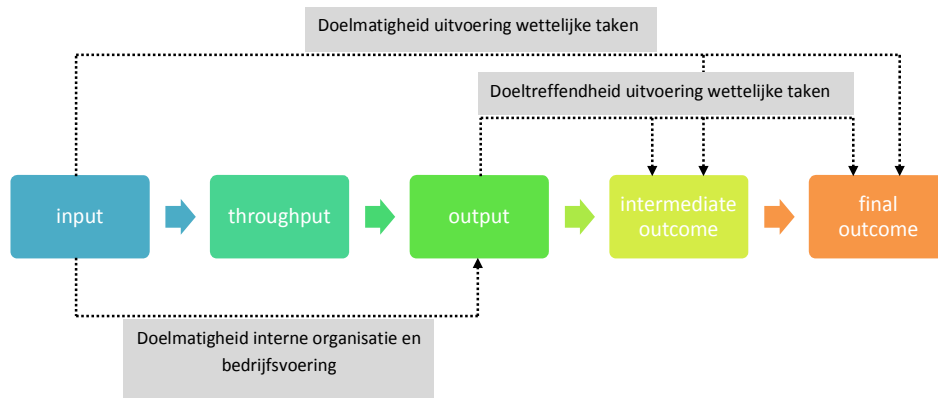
Doelmatigheid uitvoering wettelijke taken

Doeltreffendheid uitvoering wettelijke taken

input

throughput

output

intermediate outcome

final outcome

Doelmatigheid interne organisatie en bedrijfsvoering